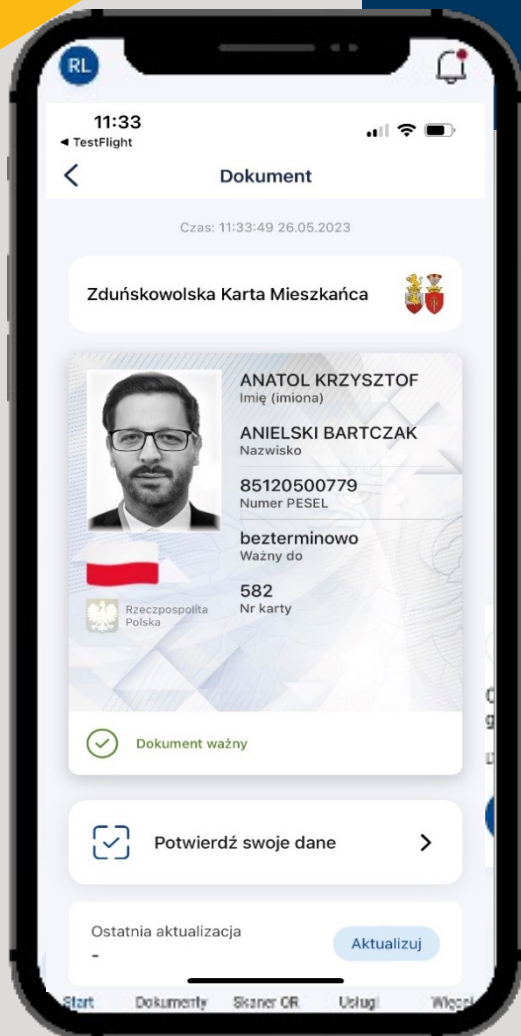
RL

11:33
◂ TestFlight

Dokument

Czas: 11:33:49 26.05.2023

Zduńskowolska Karta Mieszkańca

ANATOL KRZYSZTOF
Imię (imiona)

ANIELSKI BARTCZAK
Nazwisko

85120500779
Numer PESEL

bezterminowo
Ważny do

582
Nr karty

Rzeczpospolita Polska

Dokument ważny

Potwierdź swoje dane

Ostatnia aktualizacja
-

Aktualizuj

Start Dokumenty Skaner QR Usługi Więcej